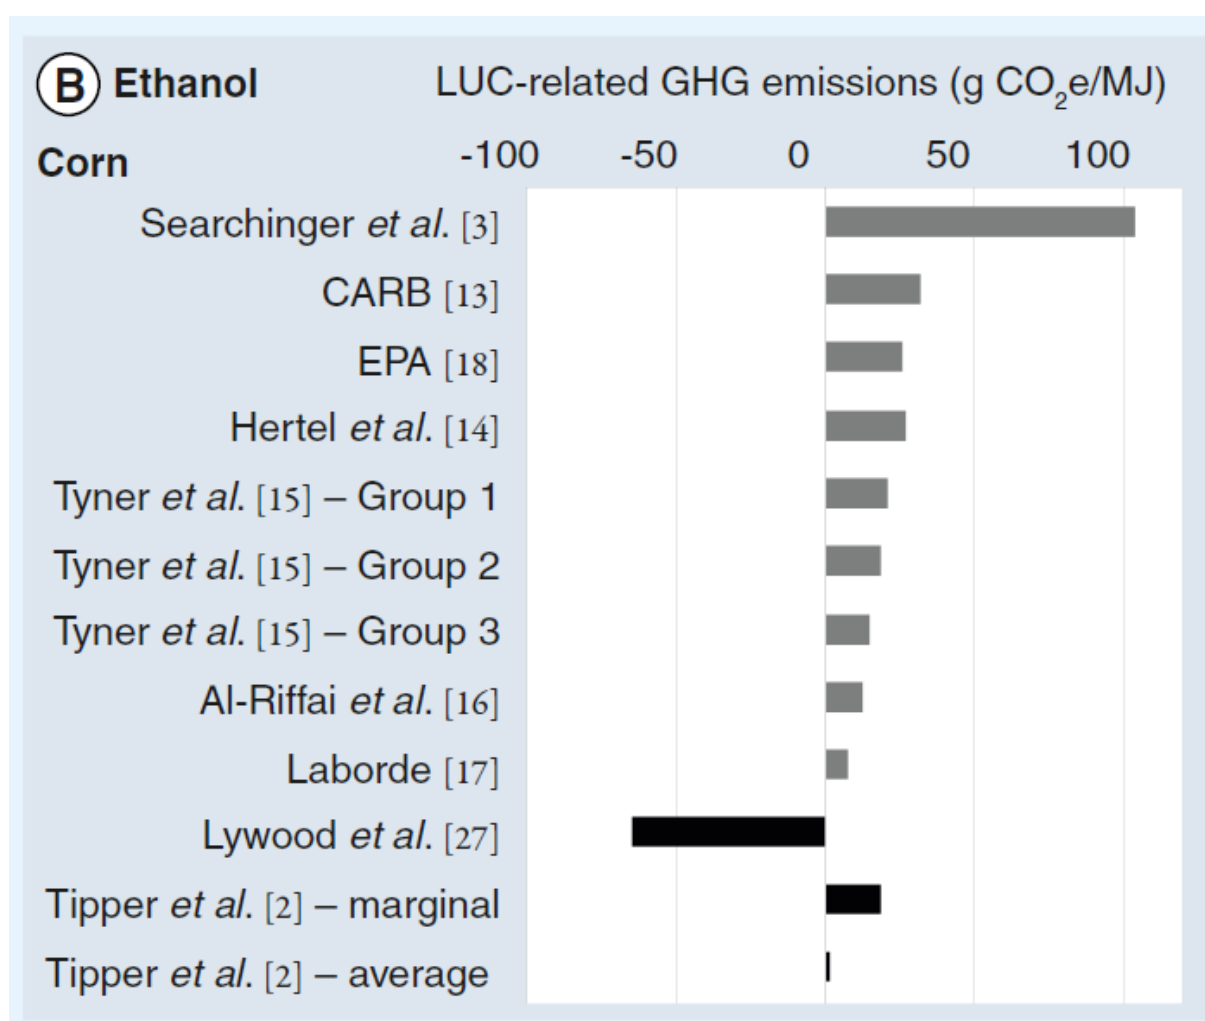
B Ethanol

LUC-related GHG emissions (g $CO_2e$/MJ)

Corn

-100 -50 0 50 100

Searchinger et al. [3]

CARB [13]

EPA [18]

Hertel et al. [14]

Tyner et al. [15] – Group 1

Tyner et al. [15] – Group 2

Tyner et al. [15] – Group 3

Al-Riffai et al. [16]

Laborde [17]

Lywood et al. [27]

Tipper et al. [2] – marginal

Tipper et al. [2] – average